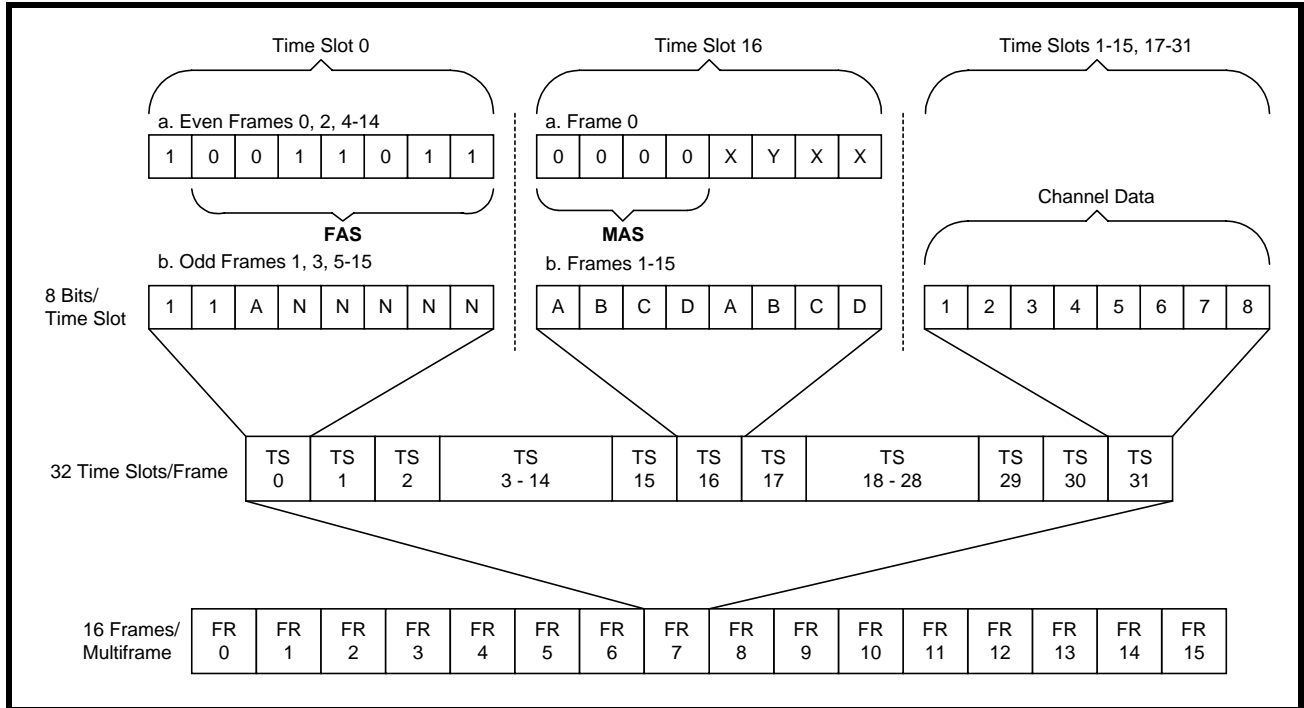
Time Slot 0

a. Even Frames 0, 2, 4-14

| 1 | 0 | 0 | 1 | 1 | 0 | 1 | 1 |
|---|---|---|---|---|---|---|---|

FAS

b. Odd Frames 1, 3, 5-15

8 Bits/ Time Slot

| 1 | 1 | A | N | N | N | N | N |
|---|---|---|---|---|---|---|---|

Time Slot 16

a. Frame 0

| 0 | 0 | 0 | 0 | X | Y | X | X |
|---|---|---|---|---|---|---|---|

MAS

b. Frames 1-15

| A | B | C | D | A | B | C | D |
|---|---|---|---|---|---|---|---|

Time Slots 1-15, 17-31

Channel Data

| 1 | 2 | 3 | 4 | 5 | 6 | 7 | 8 |
|---|---|---|---|---|---|---|---|

32 Time Slots/Frame

| TS 0 | TS 1 | TS 2 | TS 3 - 14 | TS 15 | TS 16 | TS 17 | TS 18 - 28 | TS 29 | TS 30 | TS 31 |
|---|---|---|---|---|---|---|---|---|---|---|

16 Frames/ Multiframe

| FR 0 | FR 1 | FR 2 | FR 3 | FR 4 | FR 5 | FR 6 | FR 7 | FR 8 | FR 9 | FR 10 | FR 11 | FR 12 | FR 13 | FR 14 | FR 15 |
|---|---|---|---|---|---|---|---|---|---|---|---|---|---|---|---|